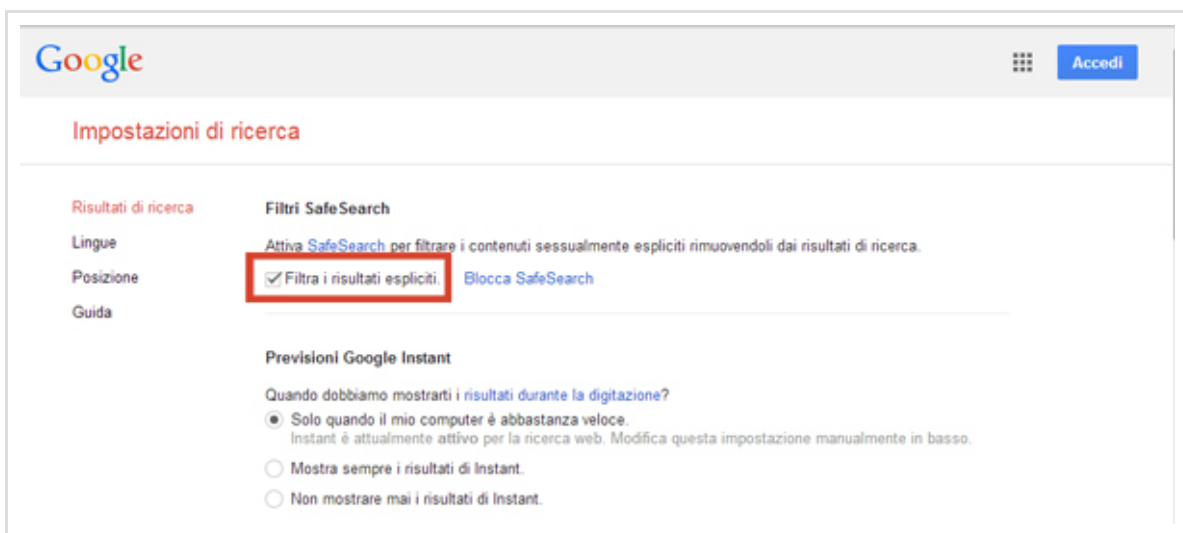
Google

Accedi

Impostazioni di ricerca

Risultati di ricerca
Lingue
Posizione
Guida

Filtri SafeSearch

Attiva SafeSearch per filtrare i contenuti sessualmente espliciti rimuovendoli dai risultati di ricerca.

Filtra i risultati espliciti. Blocca SafeSearch

Previsioni Google Instant

Quando dobbiamo mostrarti i risultati durante la digitazione?

Solo quando il mio computer è abbastanza veloce.
Instant è attualmente attivo per la ricerca web. Modifica questa impostazione manualmente in basso.

Mostra sempre i risultati di Instant.

Non mostrare mai i risultati di Instant.